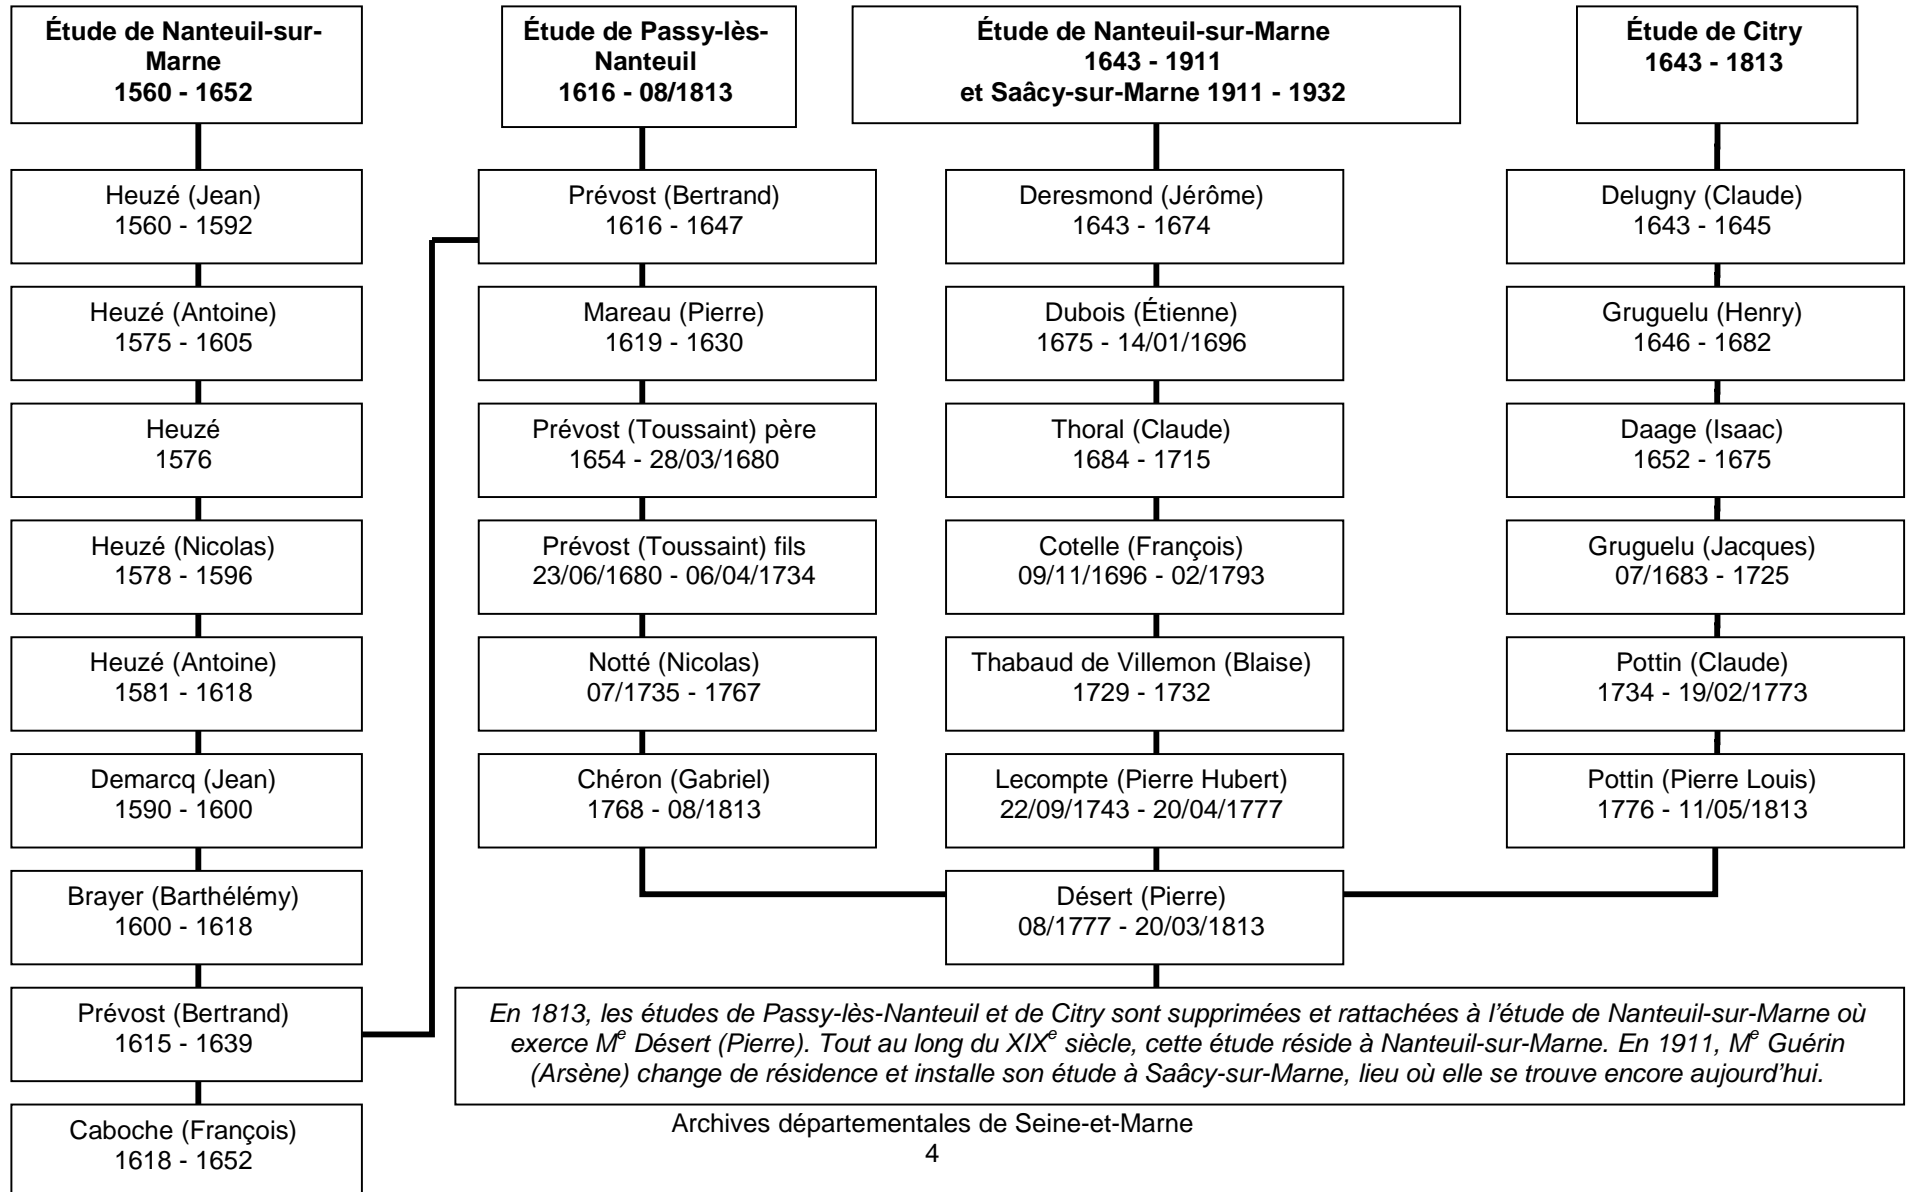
Étude de Nanteuil-sur-Marne
1560 - 1652

Heuzé (Jean)
1560 - 1592

Heuzé (Antoine)
1575 - 1605

Heuzé
1576

Heuzé (Nicolas)
1578 - 1596

Heuzé (Antoine)
1581 - 1618

Demarcq (Jean)
1590 - 1600

Brayer (Barthélémy)
1600 - 1618

Prévost (Bertrand)
1615 - 1639

Caboche (François)
1618 - 1652

Étude de Passy-lès-Nanteuil
1616 - 08/1813

Prévost (Bertrand)
1616 - 1647

Mareau (Pierre)
1619 - 1630

Prévost (Toussaint) père
1654 - 28/03/1680

Prévost (Toussaint) fils
23/06/1680 - 06/04/1734

Notté (Nicolas)
07/1735 - 1767

Chéron (Gabriel)
1768 - 08/1813

Étude de Nanteuil-sur-Marne
1643 - 1911
et Saâcy-sur-Marne 1911 - 1932

Deresmond (Jérôme)
1643 - 1674

Dubois (Étienne)
1675 - 14/01/1696

Thoral (Claude)
1684 - 1715

Cotelle (François)
09/11/1696 - 02/1793

Thabaud de Villemon (Blaise)
1729 - 1732

Lecompte (Pierre Hubert)
22/09/1743 - 20/04/1777

Désert (Pierre)
08/1777 - 20/03/1813

Étude de Citry
1643 - 1813

Delugny (Claude)
1643 - 1645

Gruguelu (Henry)
1646 - 1682

Daage (Isaac)
1652 - 1675

Gruguelu (Jacques)
07/1683 - 1725

Pottin (Claude)
1734 - 19/02/1773

Pottin (Pierre Louis)
1776 - 11/05/1813

*En 1813, les études de Passy-lès-Nanteuil et de Citry sont supprimées et rattachées à l'étude de Nanteuil-sur-Marne où exerce M$^{e}$ Désert (Pierre). Tout au long du XIX$^{e}$ siècle, cette étude réside à Nanteuil-sur-Marne. En 1911, M$^{e}$ Guérin (Arsène) change de résidence et installe son étude à Saâcy-sur-Marne, lieu où elle se trouve encore aujourd'hui.*

Archives départementales de Seine-et-Marne
4